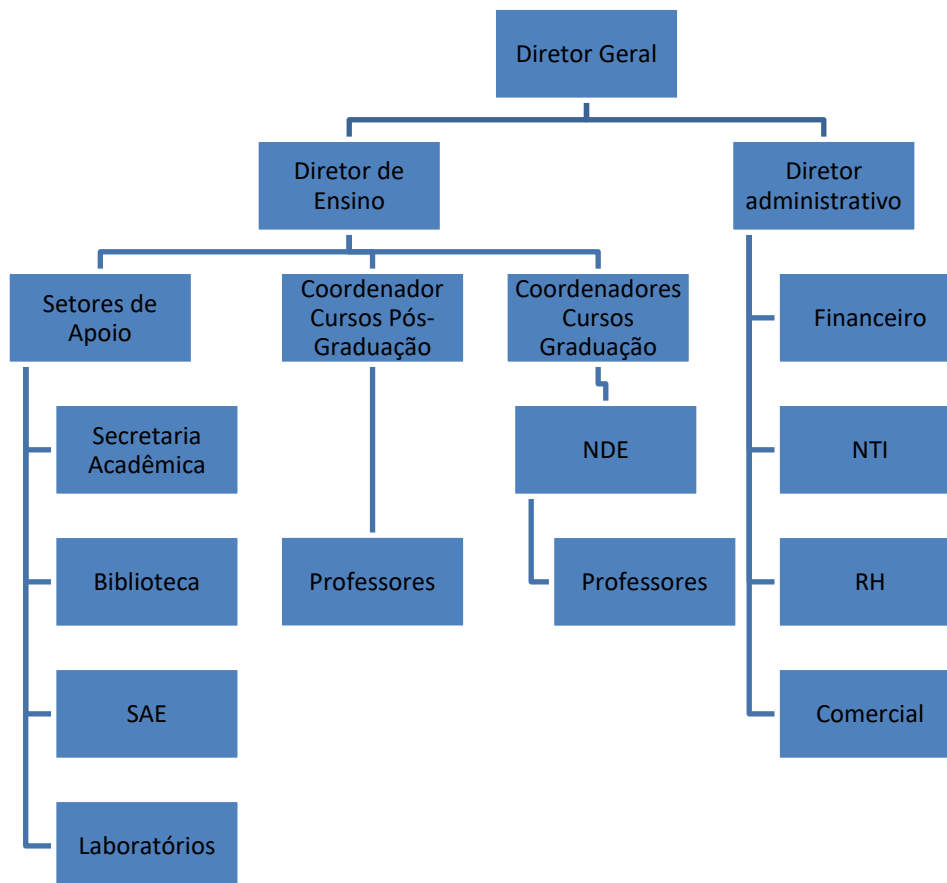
Diretor Geral

Diretor de Ensino

Diretor administrativo

Setores de Apoio

Coordenador Cursos Pós-Graduação

Coordenadores Cursos Graduação

Secretaria Acadêmica

Biblioteca

SAE

Laboratórios

Professores

NDE

Professores

Financeiro

NTI

RH

Comercial